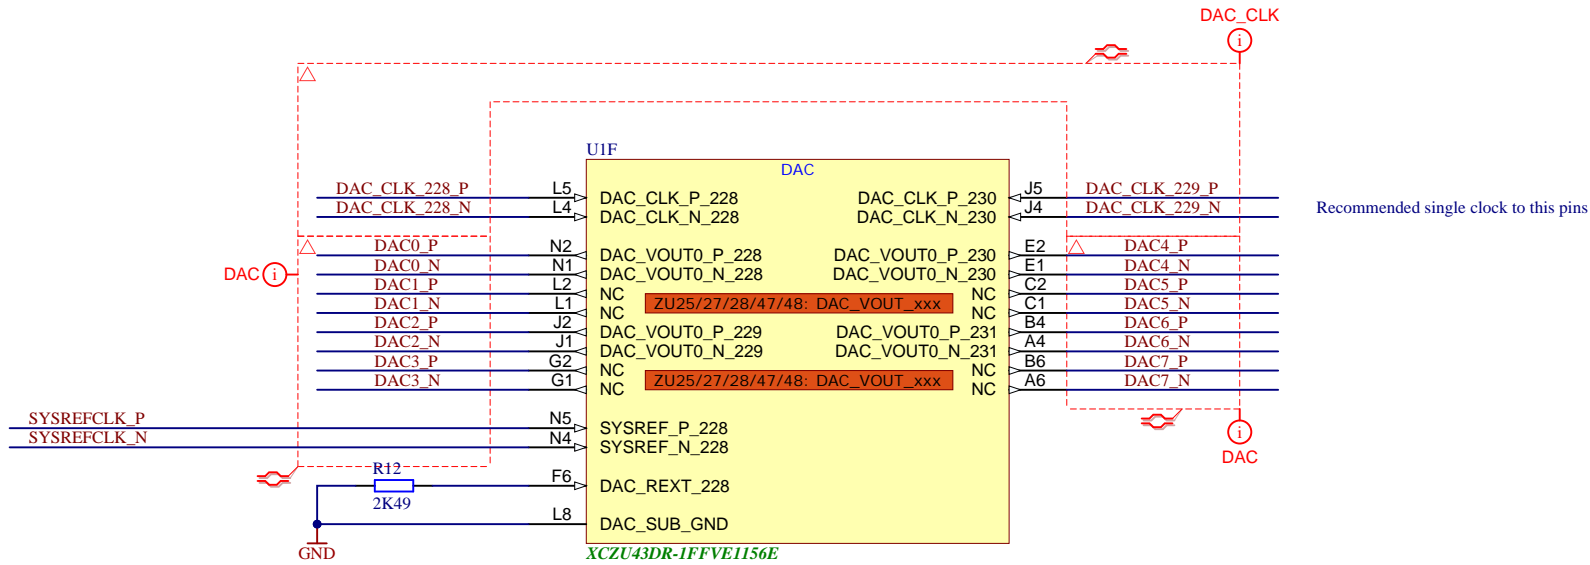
DAC_CLK

U1F

DAC

DAC_CLK_228_P L5 DAC_CLK_P_228
DAC_CLK_228_N L4 DAC_CLK_N_228

DAC0_P N2 DAC_VOUT0_P_228
DAC0_N N1 DAC_VOUT0_N_228
DAC1_P L2 NC
DAC1_N L1 NC
DAC2_P J2 DAC_VOUT0_P_229
DAC2_N J1 DAC_VOUT0_N_229
DAC3_P G2 NC
DAC3_N G1 NC

DAC

SYSREFCLK_P N5 SYSREF_P_228
SYSREFCLK_N N4 SYSREF_N_228

R12
2K49
F6 DAC_REXT_228
L8 DAC_SUB_GND
GND

ZU25/27/28/47/48: DAC_VOUT_xxx
ZU25/27/28/47/48: DAC_VOUT_xxx

DAC_CLK_P_230 J5 DAC_CLK_229_P
DAC_CLK_N_230 J4 DAC_CLK_229_N

Recommended single clock to this pins

DAC_VOUT0_P_230 E2 DAC4_P
DAC_VOUT0_N_230 E1 DAC4_N
NC C2 DAC5_P
NC C1 DAC5_N
DAC_VOUT0_P_231 B4 DAC6_P
DAC_VOUT0_N_231 A4 DAC6_N
NC B6 DAC7_P
NC A6 DAC7_N

DAC

XCZU43DR-1FFVE1156E